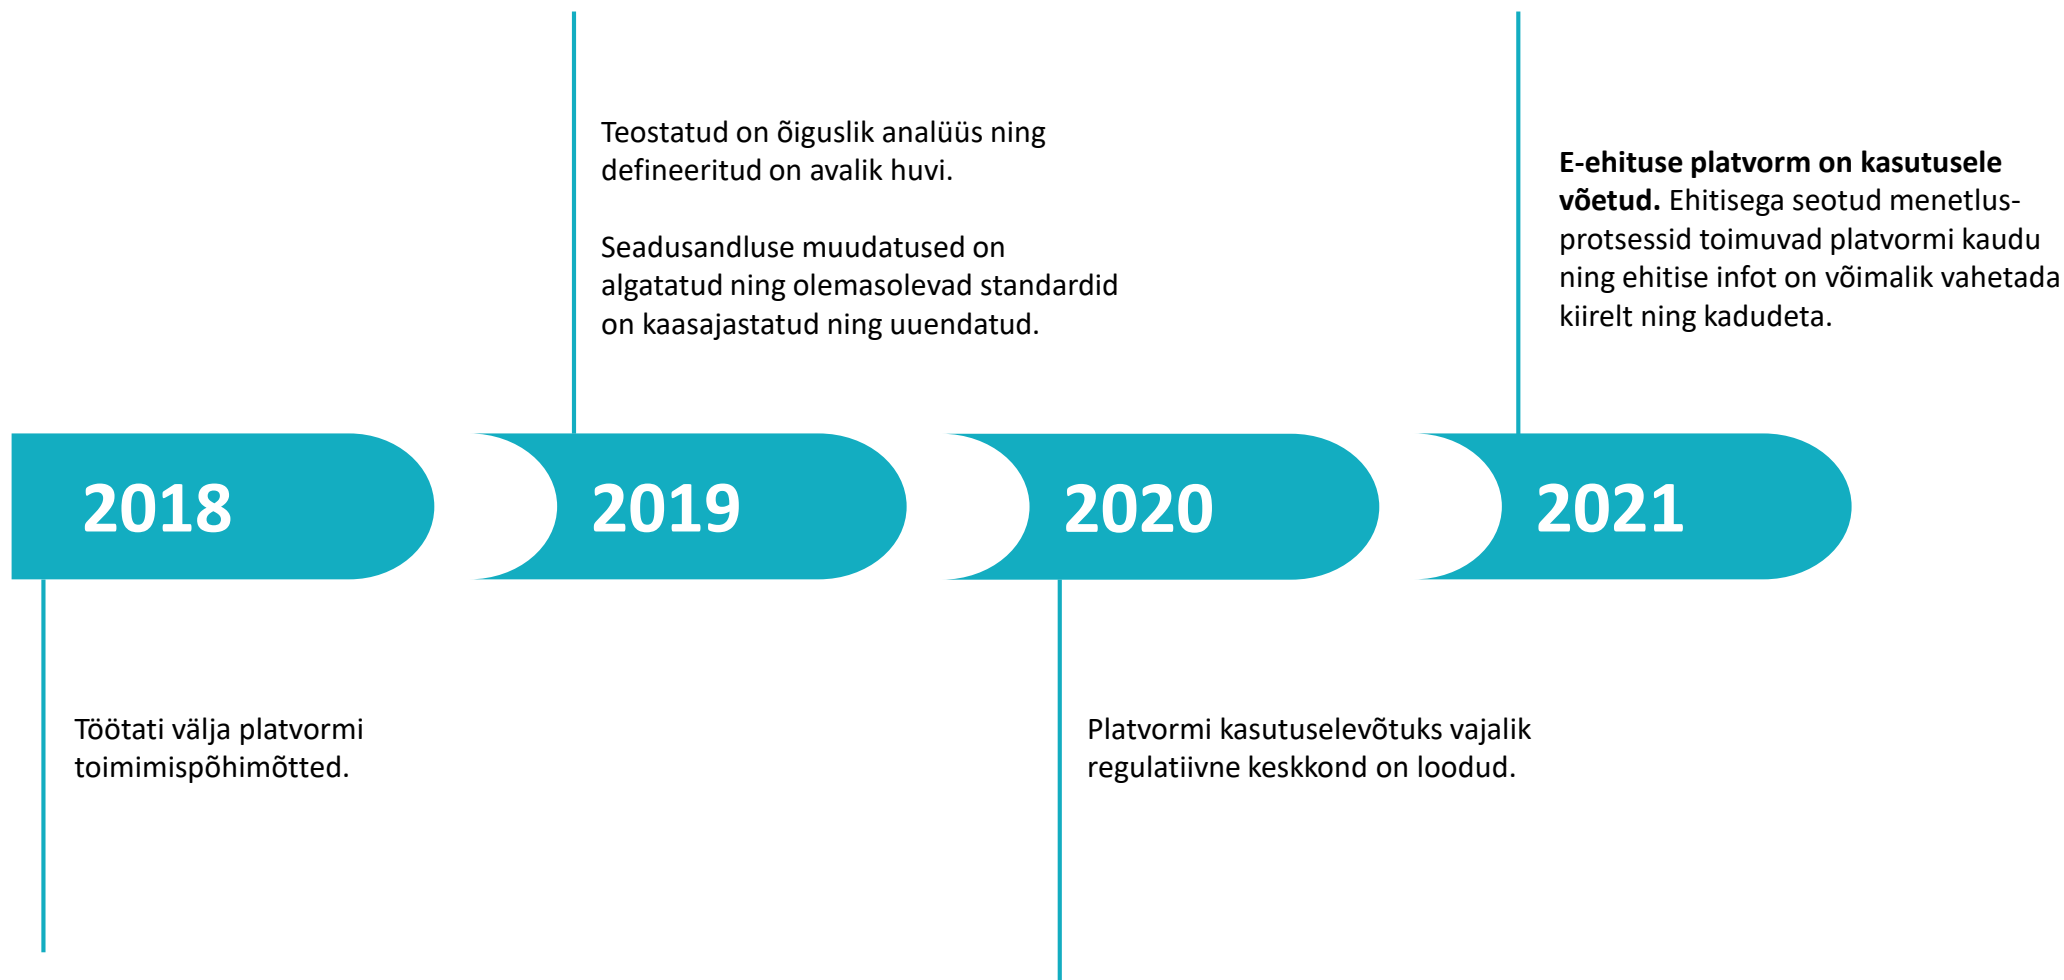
Teostatud on õiguslik analüüs ning defineeritud on avalik huvi.

Seadusandluse muudatused on algatatud ning olemasolevad standardid on kaasajastatud ning uuendatud.

**E-ehituse platvorm on kasutusele võetud.** Ehitisega seotud menetlusprotsessid toimuvad platvormi kaudu ning ehitise infot on võimalik vahetada kiirelt ning kadudeta.

2018

2019

2020

2021

Töötati välja platvormi toimimispõhimõtted.

Platvormi kasutuselevõtuks vajalik regulatiivne keskkond on loodud.